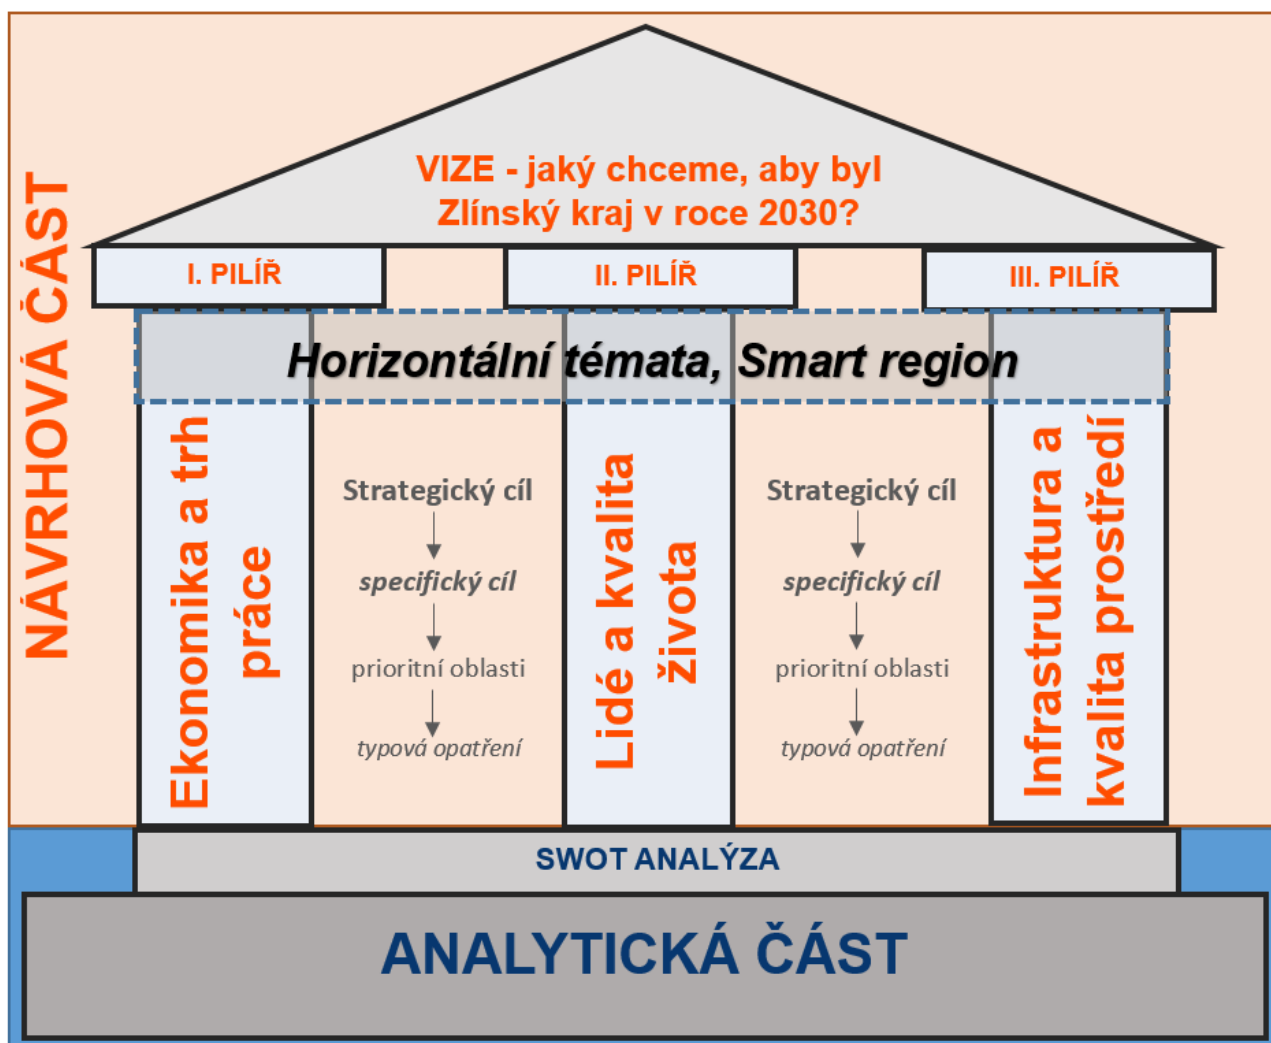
NÁVRHOVÁ ČÁST

VIZE - jaký chceme, aby byl Zlínský kraj v roce 2030?

I. PILÍŘ

II. PILÍŘ

III. PILÍŘ

Horizontální témata, Smart region

Ekonomika a trh práce

Strategický cíl

specifický cíl

prioritní oblasti

typová opatření

Lidé a kvalita života

Strategický cíl

specifický cíl

prioritní oblasti

typová opatření

Infrastruktura a kvalita prostředí

SWOT ANALÝZA

ANALYTICKÁ ČÁST